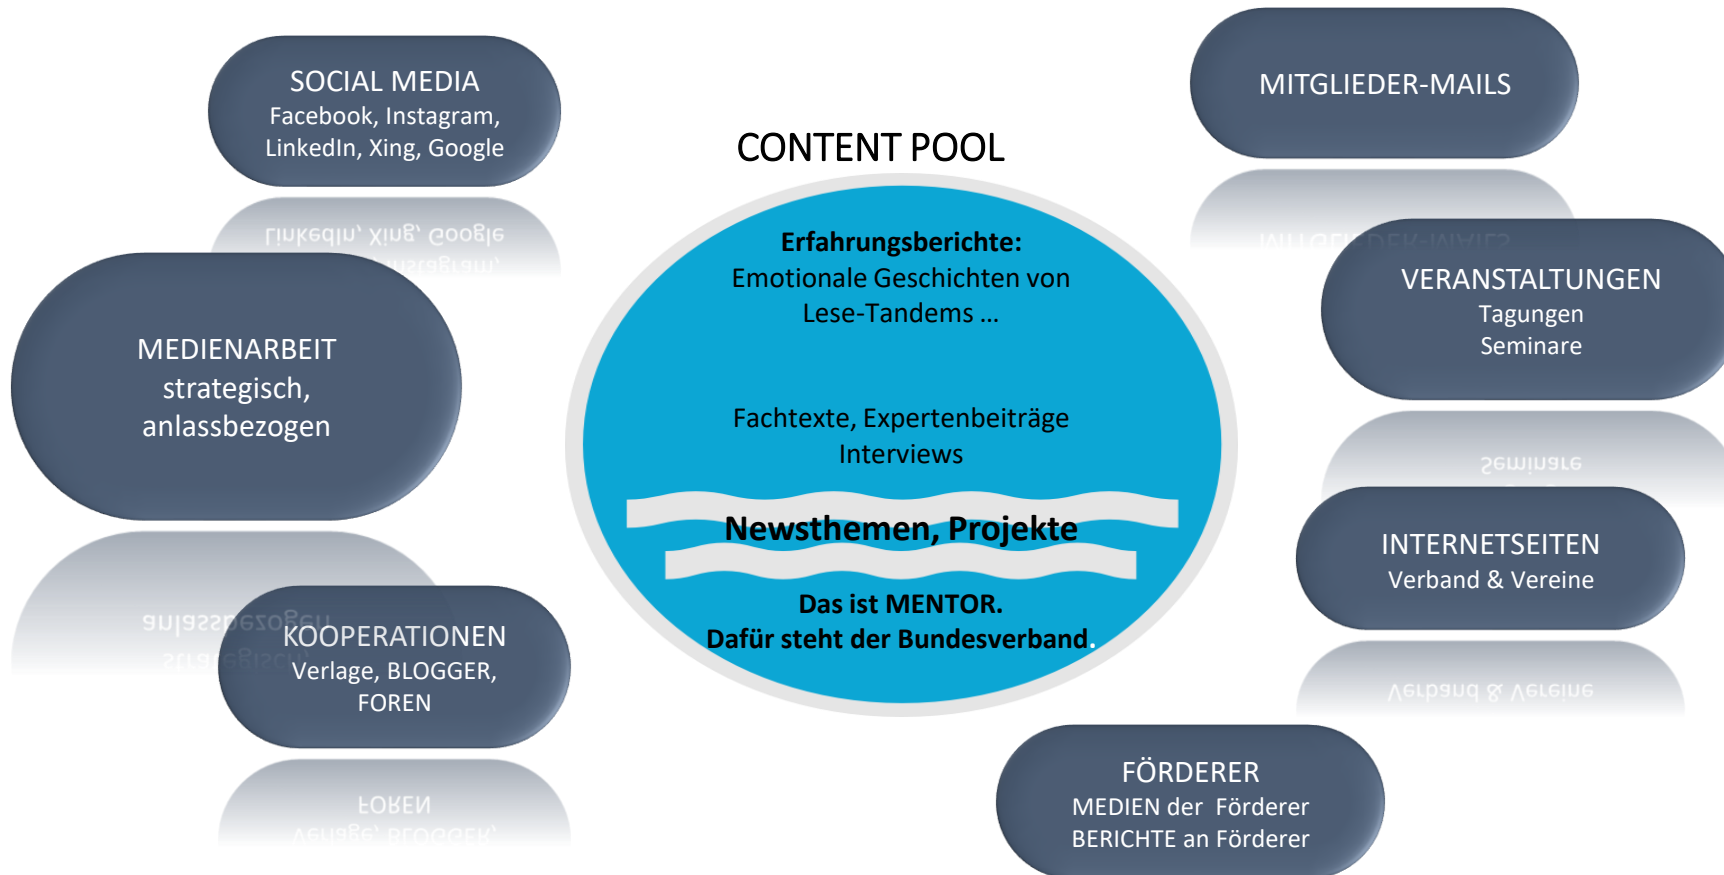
SOCIAL MEDIA
Facebook, Instagram, LinkedIn, Xing, Google

MITGLIEDER-MAILS

CONTENT POOL

**Erfahrungsberichte:**
Emotionale Geschichten von Lese-Tandems ...

Fachtexte, Expertenbeiträge
Interviews

**Newsthemen, Projekte**

**Das ist MENTOR.**
**Dafür steht der Bundesverband.**

MEDIENARBEIT
strategisch, anlassbezogen

VERANSTALTUNGEN
Tagungen
Seminare

INTERNETSEITEN
Verband & Vereine

KOOPERATIONEN
Verlage, BLOGGER, FOREN

FÖRDERER
MEDIEN der Förderer
BERICHTE an Förderer